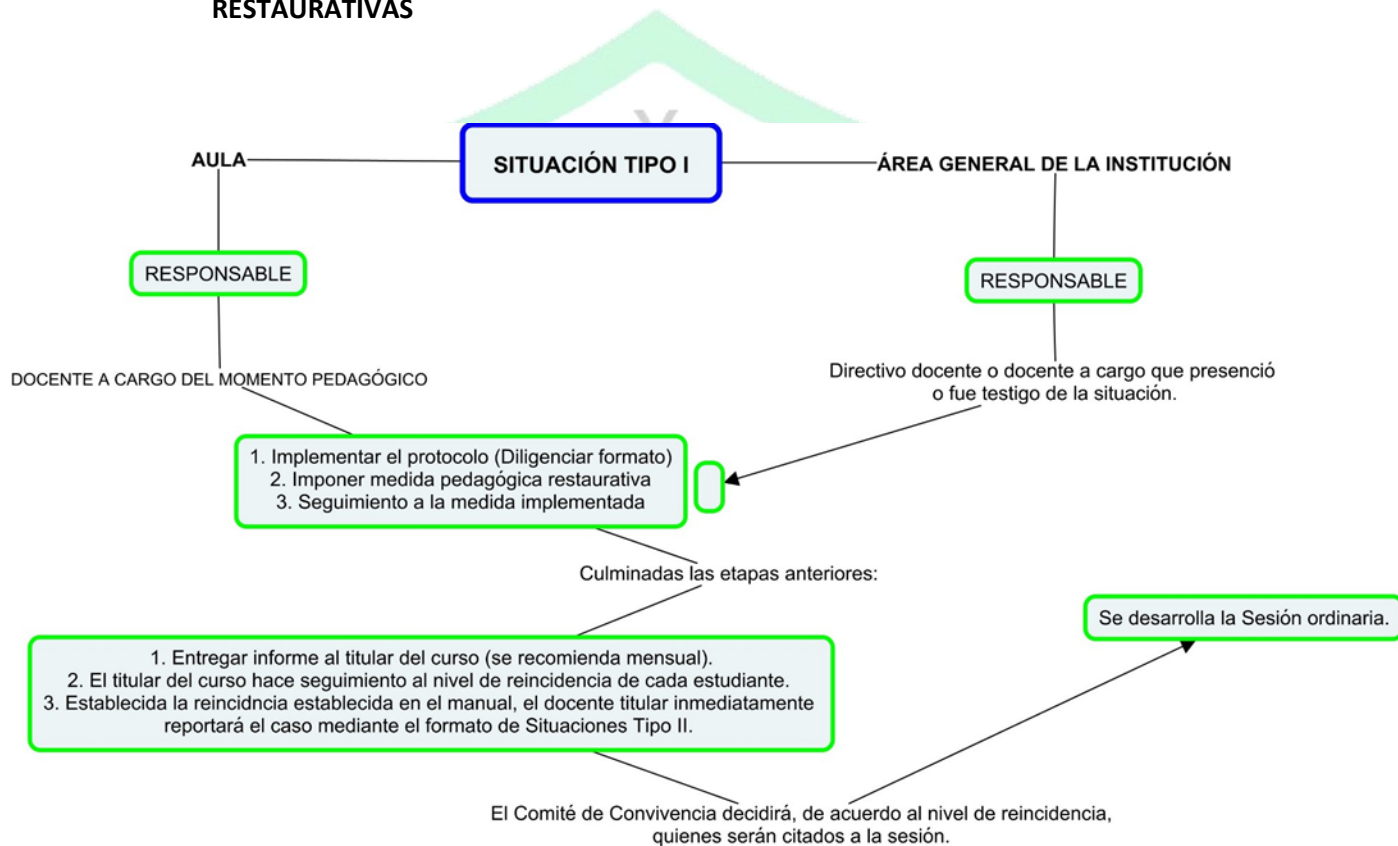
RESTAURATIVAS

AULA

SITUACIÓN TIPO I

ÁREA GENERAL DE LA INSTITUCIÓN

RESPONSABLE

RESPONSABLE

DOCENTE A CARGO DEL MOMENTO PEDAGÓGICO

Directivo docente o docente a cargo que presenció o fue testigo de la situación.

1. Implementar el protocolo (Diligenciar formato)
2. Imponer medida pedagógica restaurativa
3. Seguimiento a la medida implementada

Culminadas las etapas anteriores:

Se desarrolla la Sesión ordinaria.

1. Entregar informe al titular del curso (se recomienda mensual).
2. El titular del curso hace seguimiento al nivel de reincidencia de cada estudiante.
3. Establecida la reincidncia establecida en el manual, el docente titular inmediatamente reportará el caso mediante el formato de Situaciones Tipo II.

El Comité de Convivencia decidirá, de acuerdo al nivel de reincidencia, quienes serán citados a la sesión.